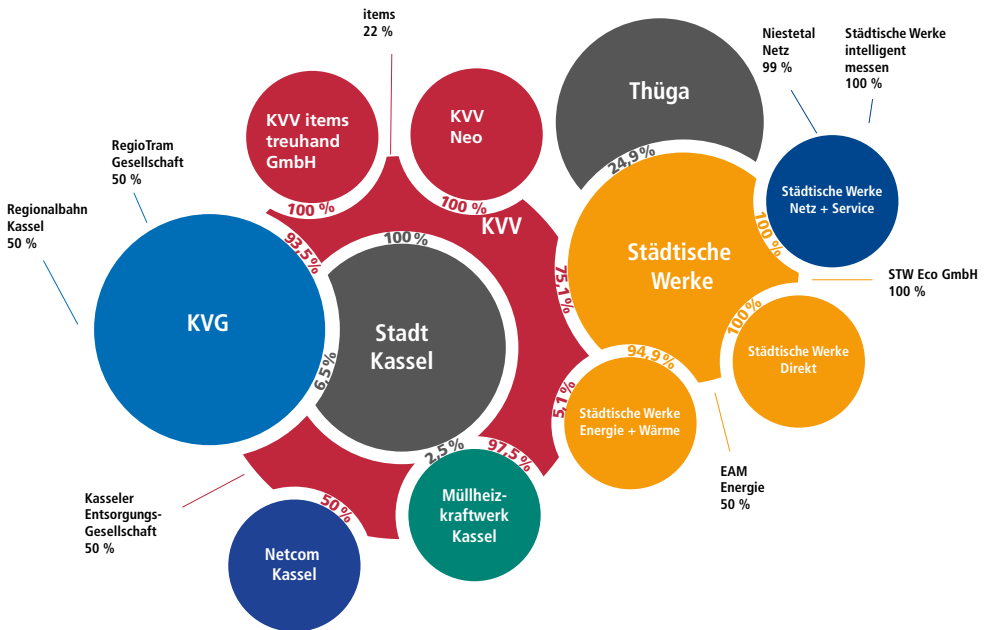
items
22 %

KVV items treuhand GmbH

KVV Neo

Thüga

Niestetal Netz
99 %

Städtische Werke intelligent messen
100 %

RegioTram Gesellschaft
50 %

Regionalbahn Kassel
50 %

100 %

100 %

KVV

24,9 %

Städtische Werke Netz + Service

100 %

93,5 %

100 %

Städtische Werke

STW Eco GmbH
100 %

75,1 %

KVG

Stadt Kassel

100 %

Städtische Werke Direkt

6,5 %

94,9 %

5,1 %

Städtische Werke Energie + Wärme

2,5 %

97,5 %

EAM Energie
50 %

Kasseler Entsorgungs-Gesellschaft
50 %

50 %

Müllheizkraftwerk Kassel

Netcom Kassel